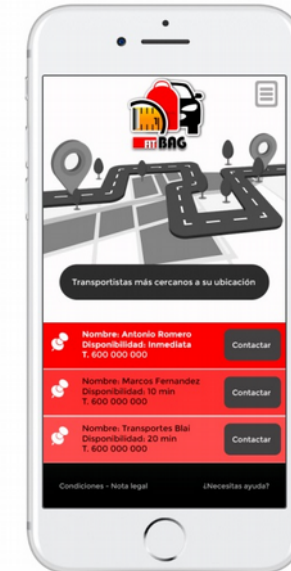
FITBAG

Transportistas más cercanos a su ubicación

Nombre: Antonio Romero
Disponibilidad: Inmediata
T. 600 000 000
Contactar

Nombre: Marcos Fernandez
Disponibilidad: 10 min
T. 600 000 000
Contactar

Nombre: Transportes Blai
Disponibilidad: 20 min
T. 600 000 000
Contactar

Condiciones - Nota legal
¿Necesitas ayuda?